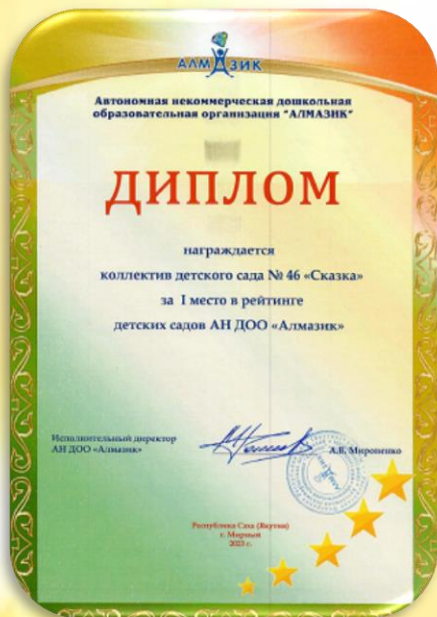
АЛМАЗИК

Автономная некоммерческая дошкольная образовательная организация "АЛМАЗИК"

ДИПЛОМ

награждается

коллектив детского сада № 46 «Сказка»

за I место в рейтинге

детских садов АН ДОО «Алмазик»

Исполнительный директор АН ДОО «Алмазик»

А.В. Мироненко

Республика Саха (Якутия)
г. Мирный
2023 г.